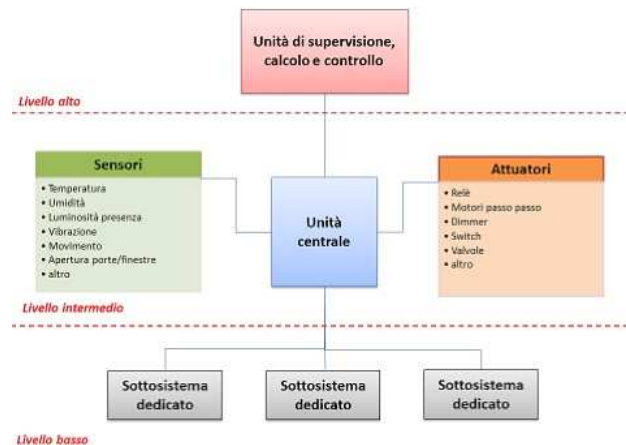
Unità di supervisione, calcolo e controllo

Livello alto

Sensori
• Temperatura
• Umidità
• Luminosità presenza
• Vibrazione
• Movimento
• Apertura porte/finestre
• altro

Unità centrale

Attuatori
• Relè
• Motori passo passo
• Dimmer
• Switch
• Valvole
• altro

Livello intermedio

Sottosistema dedicato

Sottosistema dedicato

Sottosistema dedicato

Livello basso